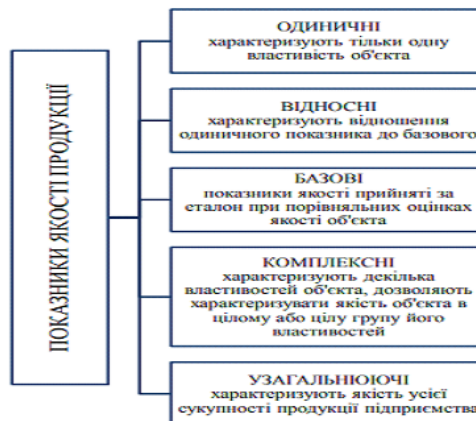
ПОКАЗНИКИ ЯКОСТІ ПРОДУКЦІЇ

ОДИНИЧНІ
характеризують тільки одну властивість об'єкта

ВІДНОСНІ
характеризують відношення одиничного показника до базового

БАЗОВІ
показники якості прийняті за еталон при порівняльних оцінках якості об'єкта

КОМПЛЕКСНІ
характеризують декілька властивостей об'єкта, дозволяють характеризувати якість об'єкта в цілому або цілу групу його властивостей

УЗАГАЛЬНЮЮЧІ
характеризують якість усієї сукупності продукції підприємства